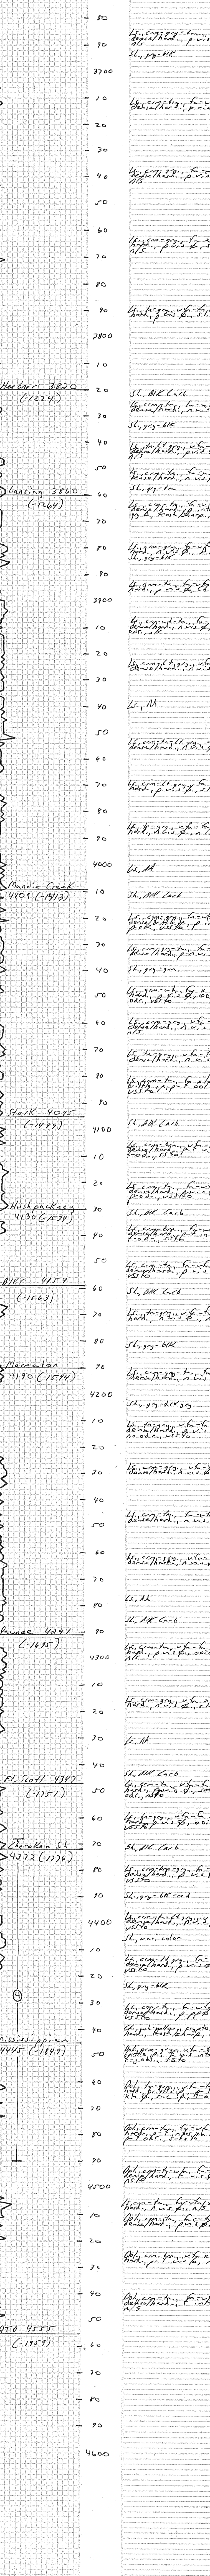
80
90
3700
10
20
30
40
50
60
70
80
90
3800
10
Heebner 3820
(-1224)
20
30
40
50
Lansing 3860
(-1264)
60
70
80
90
3900
10
20
30
40
50
60
70
80
90
4000
Muncie Creek
4009 (-1413)
10
20
30
40
50
60
70
80
Stark 4095
(-1499)
90
4100
10
20
Hushpuckney
4130 (-1534)
30
40
50
BKC 4159
(-1563)
60
70
80
Marmaton
4190 (-1594)
90
4200
10
20
30
40
50
60
70
80
Pawnee 4291
(-1695)
90
4300
10
20
30
40
Ft. Scott 4347
(-1751)
50
60
Cherokee Sh
4372 (-1776)
70
80
90
4400
10
20
30
40
Mississippian
4445 (-1849)
50
60
70
80
90
4500
10
20
30
40
50
RTD 4555
(-1959)
60
70
80
90
4600
Sh, gry-blk
SL, Blk Carb
Sl, gry-blk
Sl, gry-blk
Ls, AA
Sh, Blk Carb
Sh, gry-grn
Sl, Blk Carb
Sl, Blk Carb
Sl, Blk Carb
Sh, gry-blk
Sh, gry-blk
Ls, AA
Sh, Blk Carb
Sh, Blk Carb
Sh, gry-blk
Sh, var. color
Sh, gry-blk
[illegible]